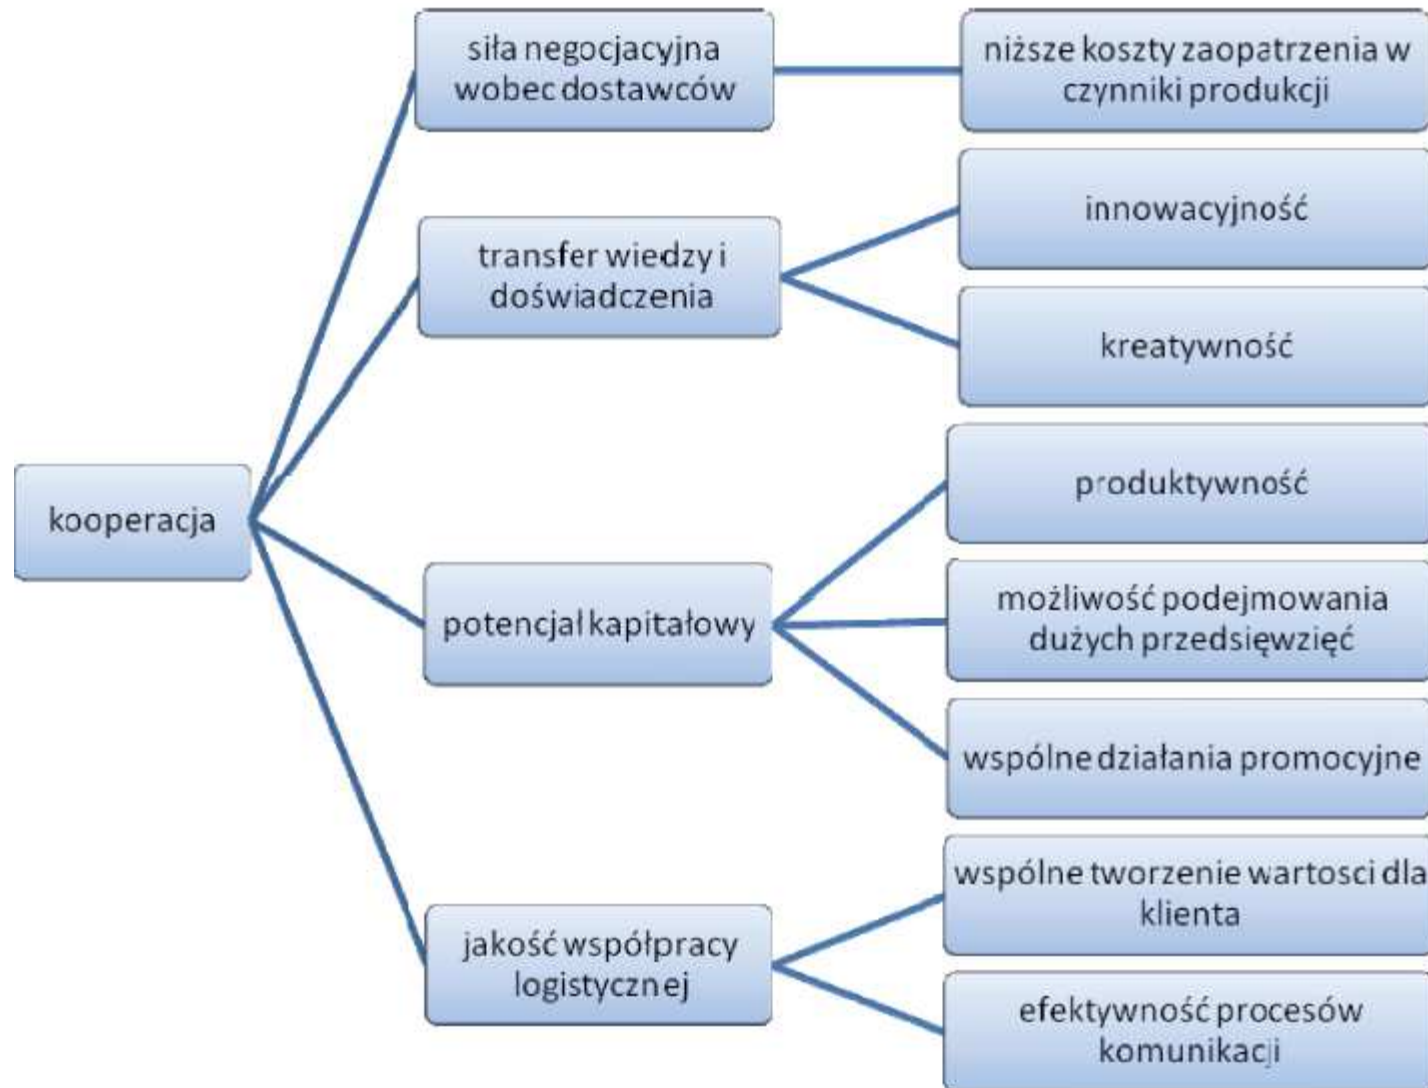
kooperacja

siła negocjacyjna wobec dostawców

niższe koszty zaopatrzenia w czynniki produkcji

transfer wiedzy i doświadczenia

innowacyjność

kreatywność

potencjał kapitałowy

produktywność

możliwość podejmowania dużych przedsięwzięć

wspólne działania promocyjne

jakość współpracy logistycznej

wspólne tworzenie wartosci dla klienta

efektywność procesów komunikacji